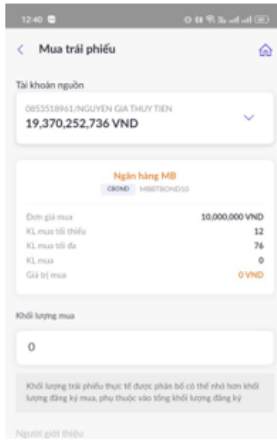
12:40

Mua trái phiếu

Tài khoản nguồn

0853518961/NGUYEN GIA THUY TIEN
19,370,252,736 VND

Ngân hàng MB
CBOND MBBTBOND10

Đơn giá mua 10,000,000 VND
KL mua tối thiểu 12
KL mua tối đa 76
KL mua 0
Giá trị mua 0 VND

Khối lượng mua

0

Khối lượng trái phiếu thực tế được phân bổ có thể nhỏ hơn khối lượng đăng ký mua, phụ thuộc vào tổng khối lượng đăng ký

Người giới thiệu